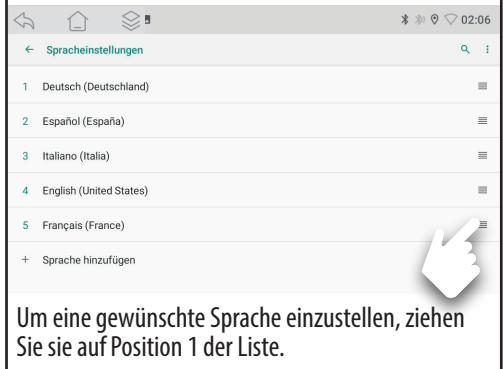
02:06

← Spracheinstellungen

1 Deutsch (Deutschland)

2 Español (España)

3 Italiano (Italia)

4 English (United States)

5 Français (France)

+ Sprache hinzufügen

Um eine gewünschte Sprache einzustellen, ziehen Sie sie auf Position 1 der Liste.